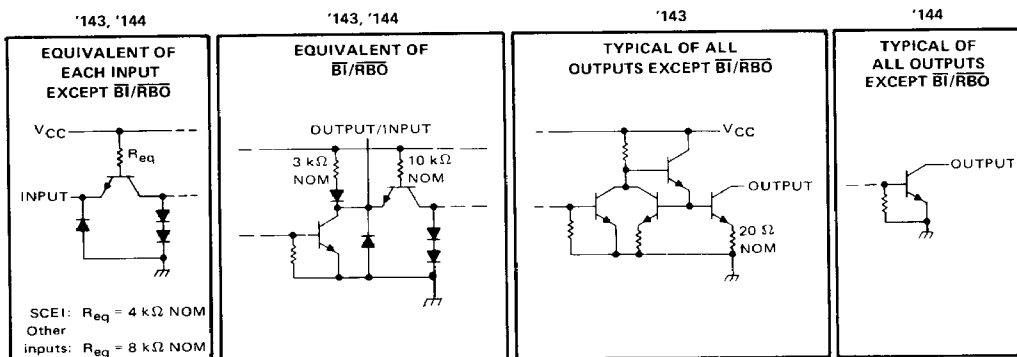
'143, '144

EQUIVALENT OF EACH INPUT EXCEPT $\overline{BI}/\overline{RBO}$

$V_{CC}$

$R_{eq}$

INPUT

SCEI: $R_{eq}$ = 4 k$\Omega$ NOM
Other inputs: $R_{eq}$ = 8 k$\Omega$ NOM

'143, '144

EQUIVALENT OF $\overline{BI}/\overline{RBO}$

OUTPUT/INPUT

3 k$\Omega$ NOM

10 k$\Omega$ NOM

'143

TYPICAL OF ALL OUTPUTS EXCEPT $\overline{BI}/\overline{RBO}$

$V_{CC}$

OUTPUT

20 $\Omega$ NOM

'144

TYPICAL OF ALL OUTPUTS EXCEPT $\overline{BI}/\overline{RBO}$

OUTPUT